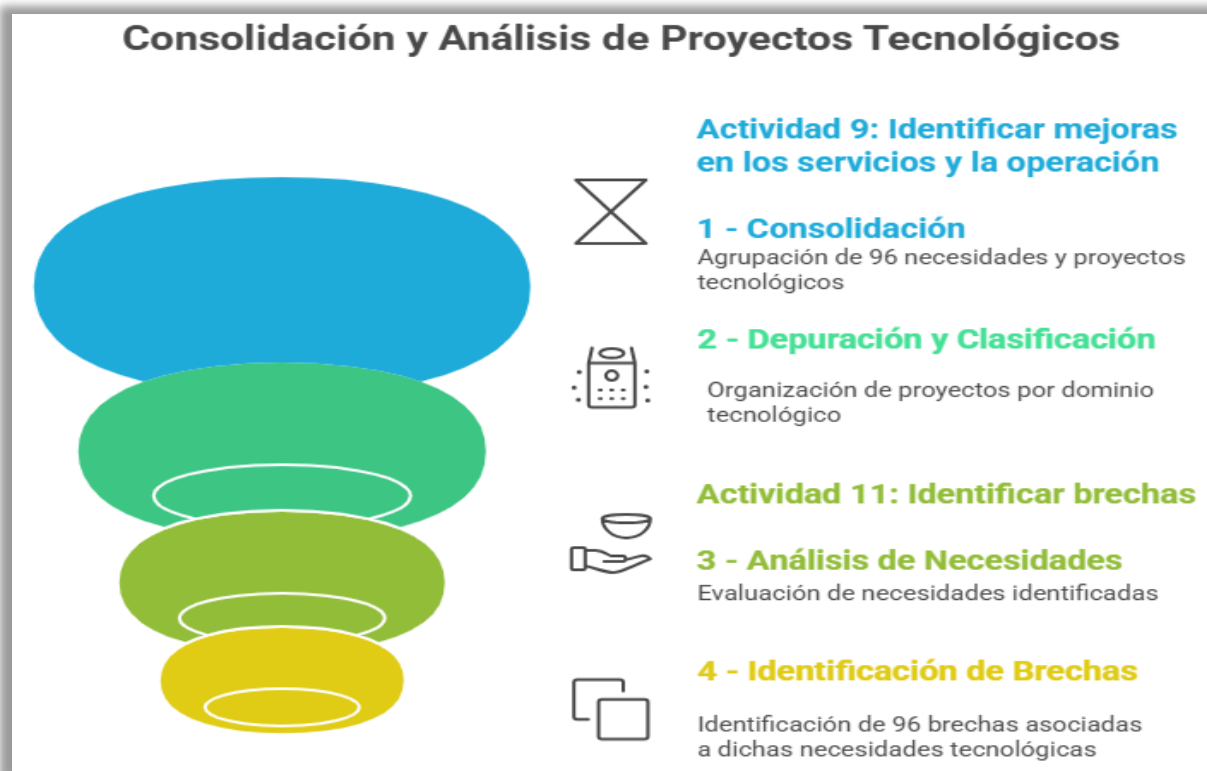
Consolidación y Análisis de Proyectos Tecnológicos

Actividad 9: Identificar mejoras en los servicios y la operación

1 - Consolidación
Agrupación de 96 necesidades y proyectos tecnológicos

2 - Depuración y Clasificación
Organización de proyectos por dominio tecnológico

Actividad 11: Identificar brechas

3 - Análisis de Necesidades
Evaluación de necesidades identificadas

4 - Identificación de Brechas
Identificación de 96 brechas asociadas a dichas necesidades tecnológicas